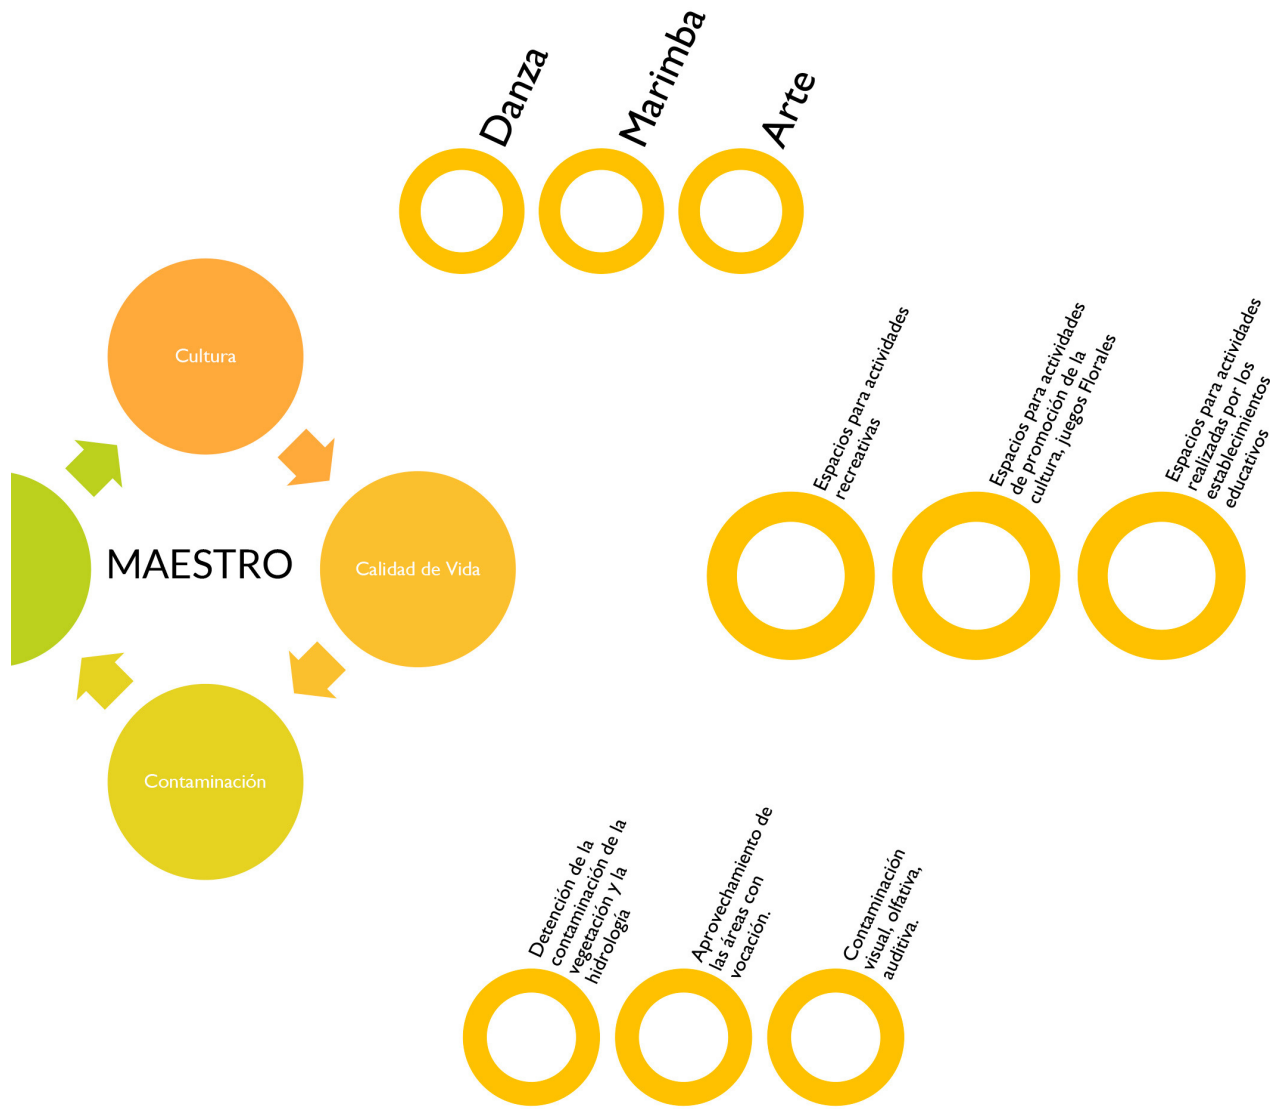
Danza

Marimba

Arte

Cultura

MAESTRO

Calidad de Vida

Contaminación

Espacios para actividades recreativas

Espacios para actividades de promoción de la cultura, juegos Florales

Espacios para actividades realizadas por los establecimientos educativos

Detención de la contaminación de la vegetación y la hidrología

Aprovechamiento de las áreas con vocación.

Contaminación visual, olfativa, auditiva.